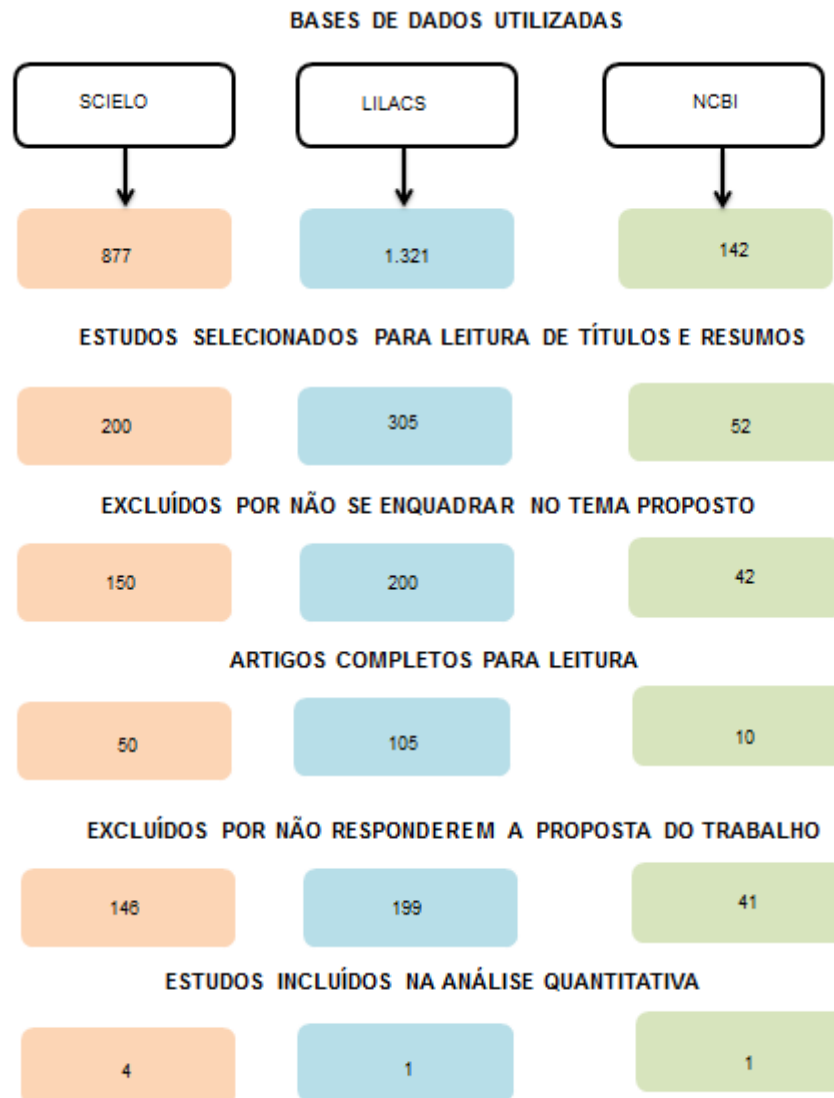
BASES DE DADOS UTILIZADAS

SCIELO

LILACS

NCBI

877

1.321

142

ESTUDOS SELECIONADOS PARA LEITURA DE TÍTULOS E RESUMOS

200

305

52

EXCLUÍDOS POR NÃO SE ENQUADRAR NO TEMA PROPOSTO

150

200

42

ARTIGOS COMPLETOS PARA LEITURA

50

105

10

EXCLUÍDOS POR NÃO RESPONDEREM A PROPOSTA DO TRABALHO

146

199

41

ESTUDOS INCLUÍDOS NA ANÁLISE QUANTITATIVA

4

1

1